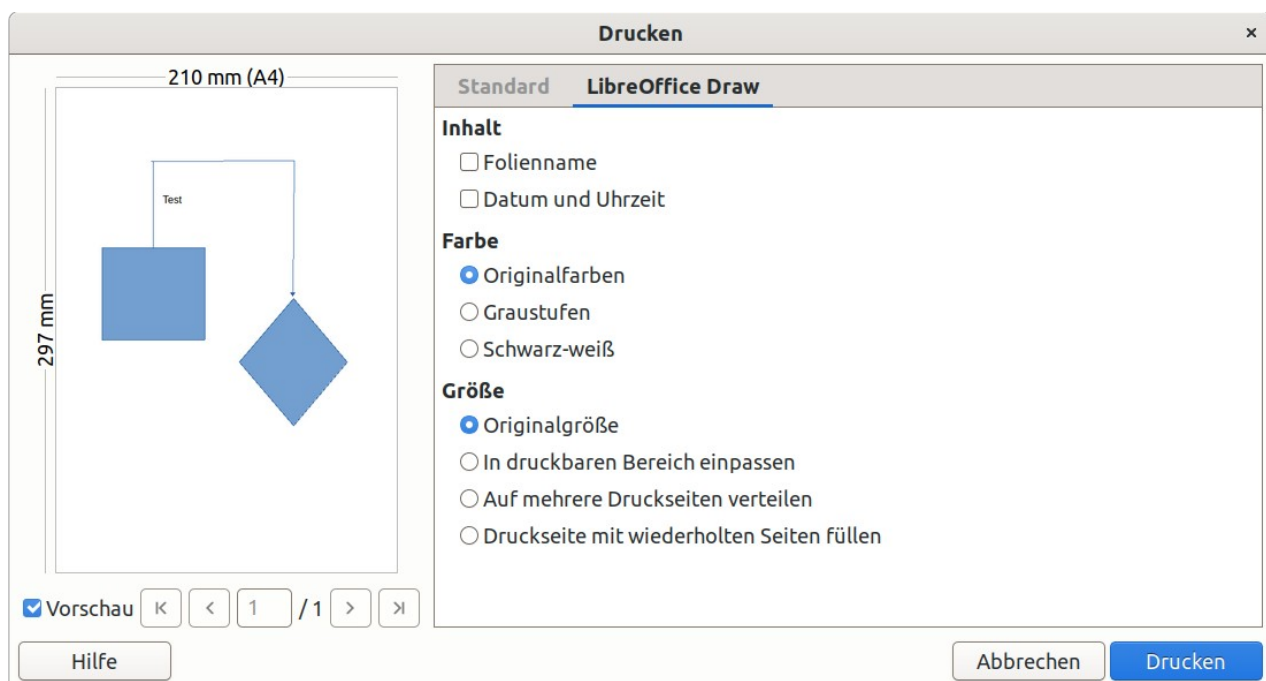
Drucken

×

210 mm (A4)

297 mm

Test

Vorschau

1

/ 1

Standard

LibreOffice Draw

Inhalt

Folienname

Datum und Uhrzeit

Farbe

Originalfarben

Graustufen

Schwarz-weiß

Größe

Originalgröße

In druckbaren Bereich einpassen

Auf mehrere Druckseiten verteilen

Druckseite mit wiederholten Seiten füllen

Hilfe

Abbrechen

Drucken